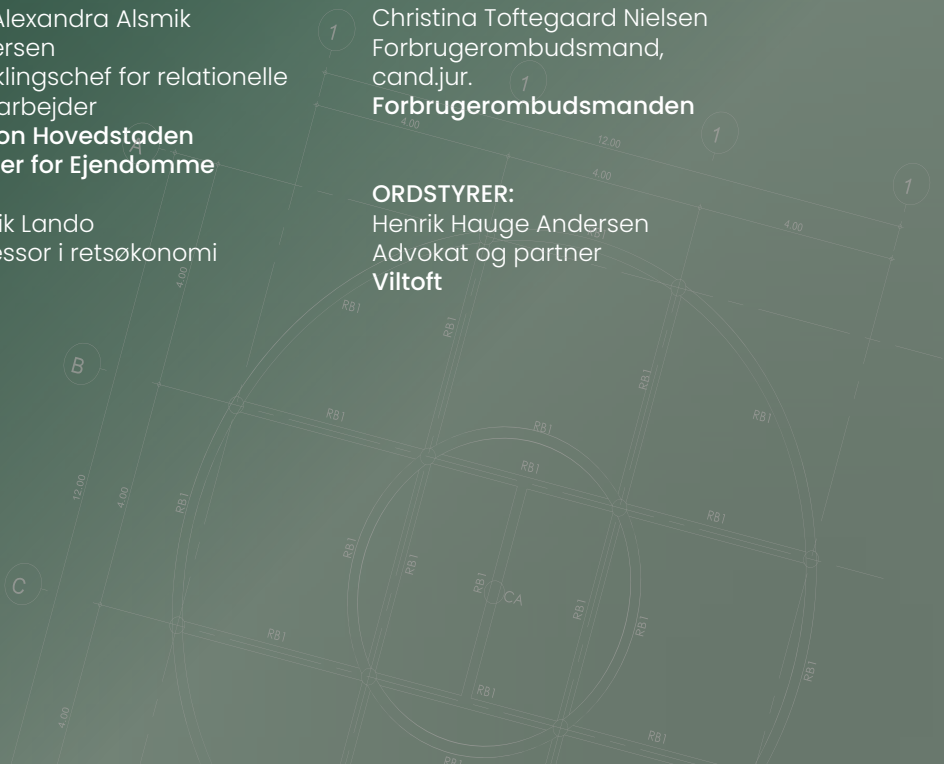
Alexandra Alsmik
ersen
klingschef for relationelle
arbejder
on Hovedstaden
er for Ejendomme

ik Lando
essor i retsøkonomi

Christina Toftegaard Nielsen
Forbrugerombudsmand,
cand.jur.
Forbrugerombudsmanden

ORDSTYRER:
Henrik Hauge Andersen
Advokat og partner
Viltoft

1
1
1
1
1
A
B
C
4.00
12.00
4.00
4.00
4.00
12.00
4.00
4.00
RB1
RB1
RB1
RB1
RB1
RB1
RB1
RB1
RB1
RB1
RB1
RB1
RB1
RB1
RB1
RB1
RB1
RB1
RB1
CA